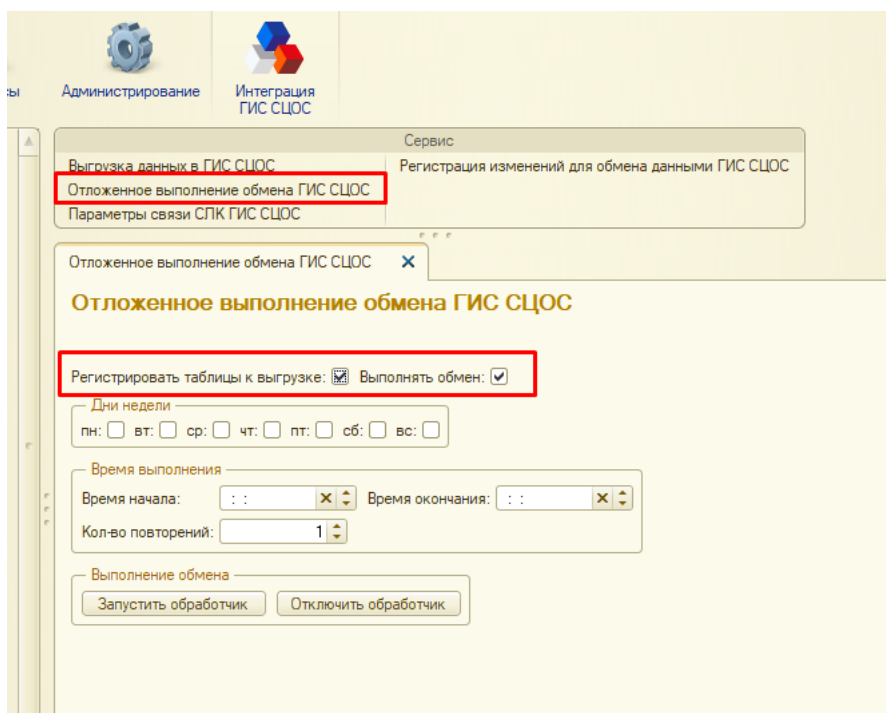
ы

Администрирование

Интеграция ГИС СЦОС

Сервис

Выгрузка данных в ГИС СЦОС
Отложенное выполнение обмена ГИС СЦОС
Параметры связи СЛК ГИС СЦОС

Регистрация изменений для обмена данными ГИС СЦОС

Отложенное выполнение обмена ГИС СЦОС ✕

Отложенное выполнение обмена ГИС СЦОС

Регистрировать таблицы к выгрузке: Выполнять обмен:

Дни недели
пн: вт: ср: чт: пт: сб: вс:

Время выполнения
Время начала: : : Время окончания: : :
Кол-во повторений: 1

Выполнение обмена
Запустить обработчик Отключить обработчик